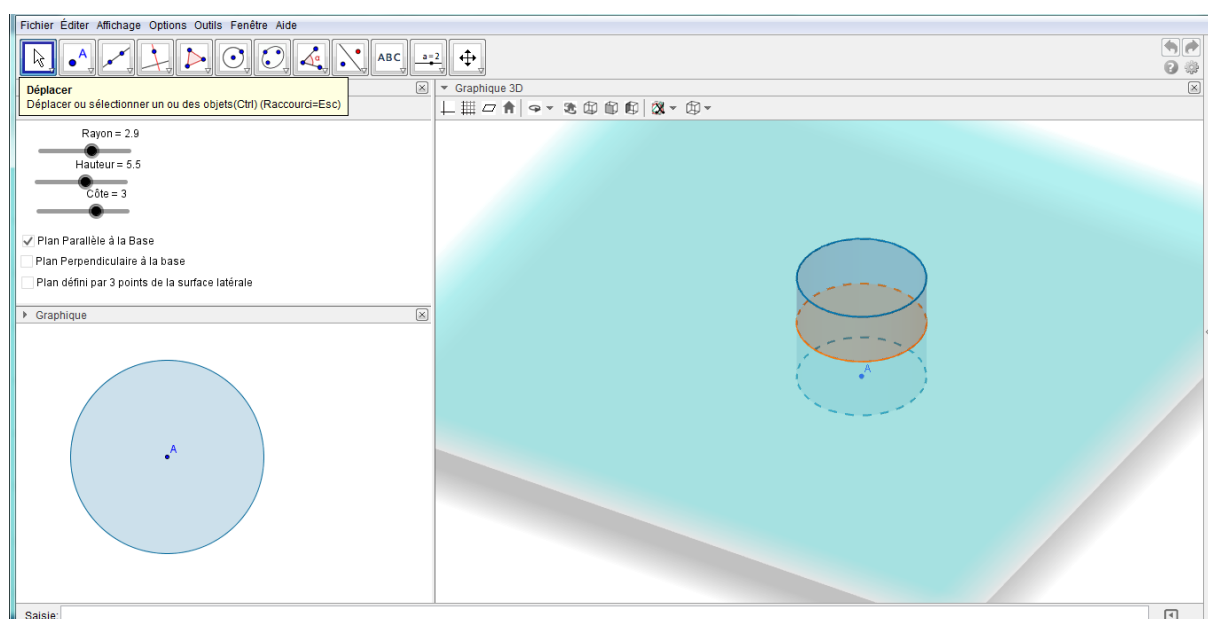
Fichier Éditer Affichage Options Outils Fenêtre Aide

ABC
a=2

Déplacer
Déplacer ou sélectionner un ou des objets(Ctrl) (Raccourci=Esc)

Graphique 3D

Rayon = 2.9
Hauteur = 5.5
Côte = 3

Plan Parallèle à la Base
Plan Perpendiculaire à la base
Plan défini par 3 points de la surface latérale

Graphique

A

A

Saisie: